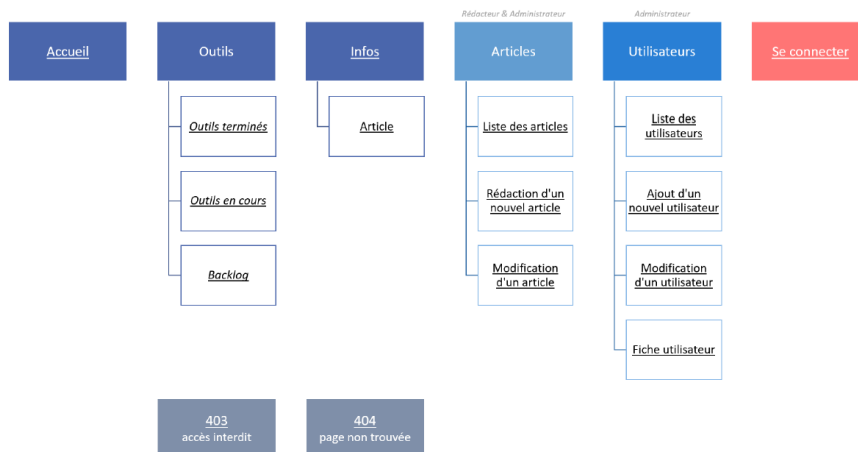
Accueil

Outils

Outils terminés

Outils en cours

Backlog

Infos

Article

Rédacteur & Administrateur

Articles

Liste des articles

Rédaction d'un nouvel article

Modification d'un article

Administrateur

Utilisateurs

Liste des utilisateurs

Ajout d'un nouvel utilisateur

Modification d'un utilisateur

Fiche utilisateur

Se connecter

403
accès interdit

404
page non trouvée